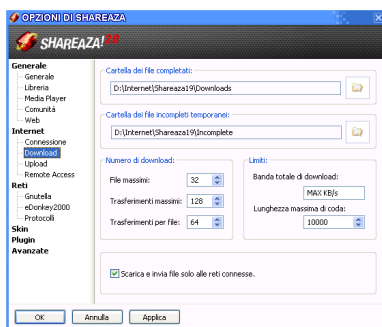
OPZIONI DI SHAREAZA

SHAREAZA! 2.0

Generale
Generale
Libreria
Media Player
Comunità
Web
Internet
Connessione
Download
Upload
Remote Access
Reti
Gnutella
eDonkey2000
Protocolli
Skin
Plugin
Avanzate

Cartella dei file completati:
D:\Internet\Shareaza19\Downloads

Cartella dei file incompleti temporanei:
D:\Internet\Shareaza19\Incomplete

Numero di download:
File massimi: 32
Trasferimenti massimi: 128
Trasferimenti per file: 64

Limiti:
Banda totale di download:
MAX KB/s
Lunghezza massima di coda:
10000

Scarica e invia file solo alle reti connesse.

OK
Annulla
Applica